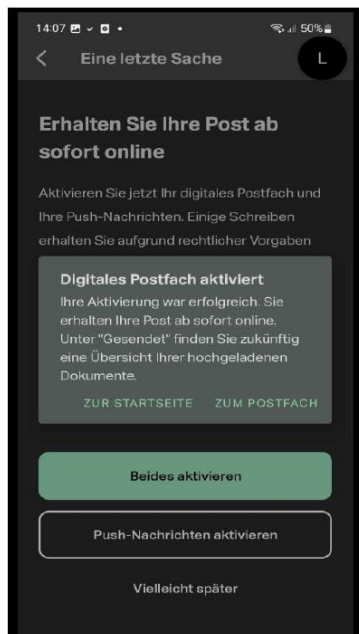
14:07 50%

Eine letzte Sache

L

Erhalten Sie Ihre Post ab sofort online

Aktivieren Sie jetzt Ihr digitales Postfach und Ihre Push-Nachrichten. Einige Schreiben erhalten Sie aufgrund rechtlicher Vorgaben

Digitales Postfach aktiviert

Ihre Aktivierung war erfolgreich. Sie erhalten Ihre Post ab sofort online. Unter "Gesendet" finden Sie zukünftig eine Übersicht Ihrer hochgeladenen Dokumente.

ZUR STARTSEITE ZUM POSTFACH

Beides aktivieren

Push-Nachrichten aktivieren

Vielleicht später